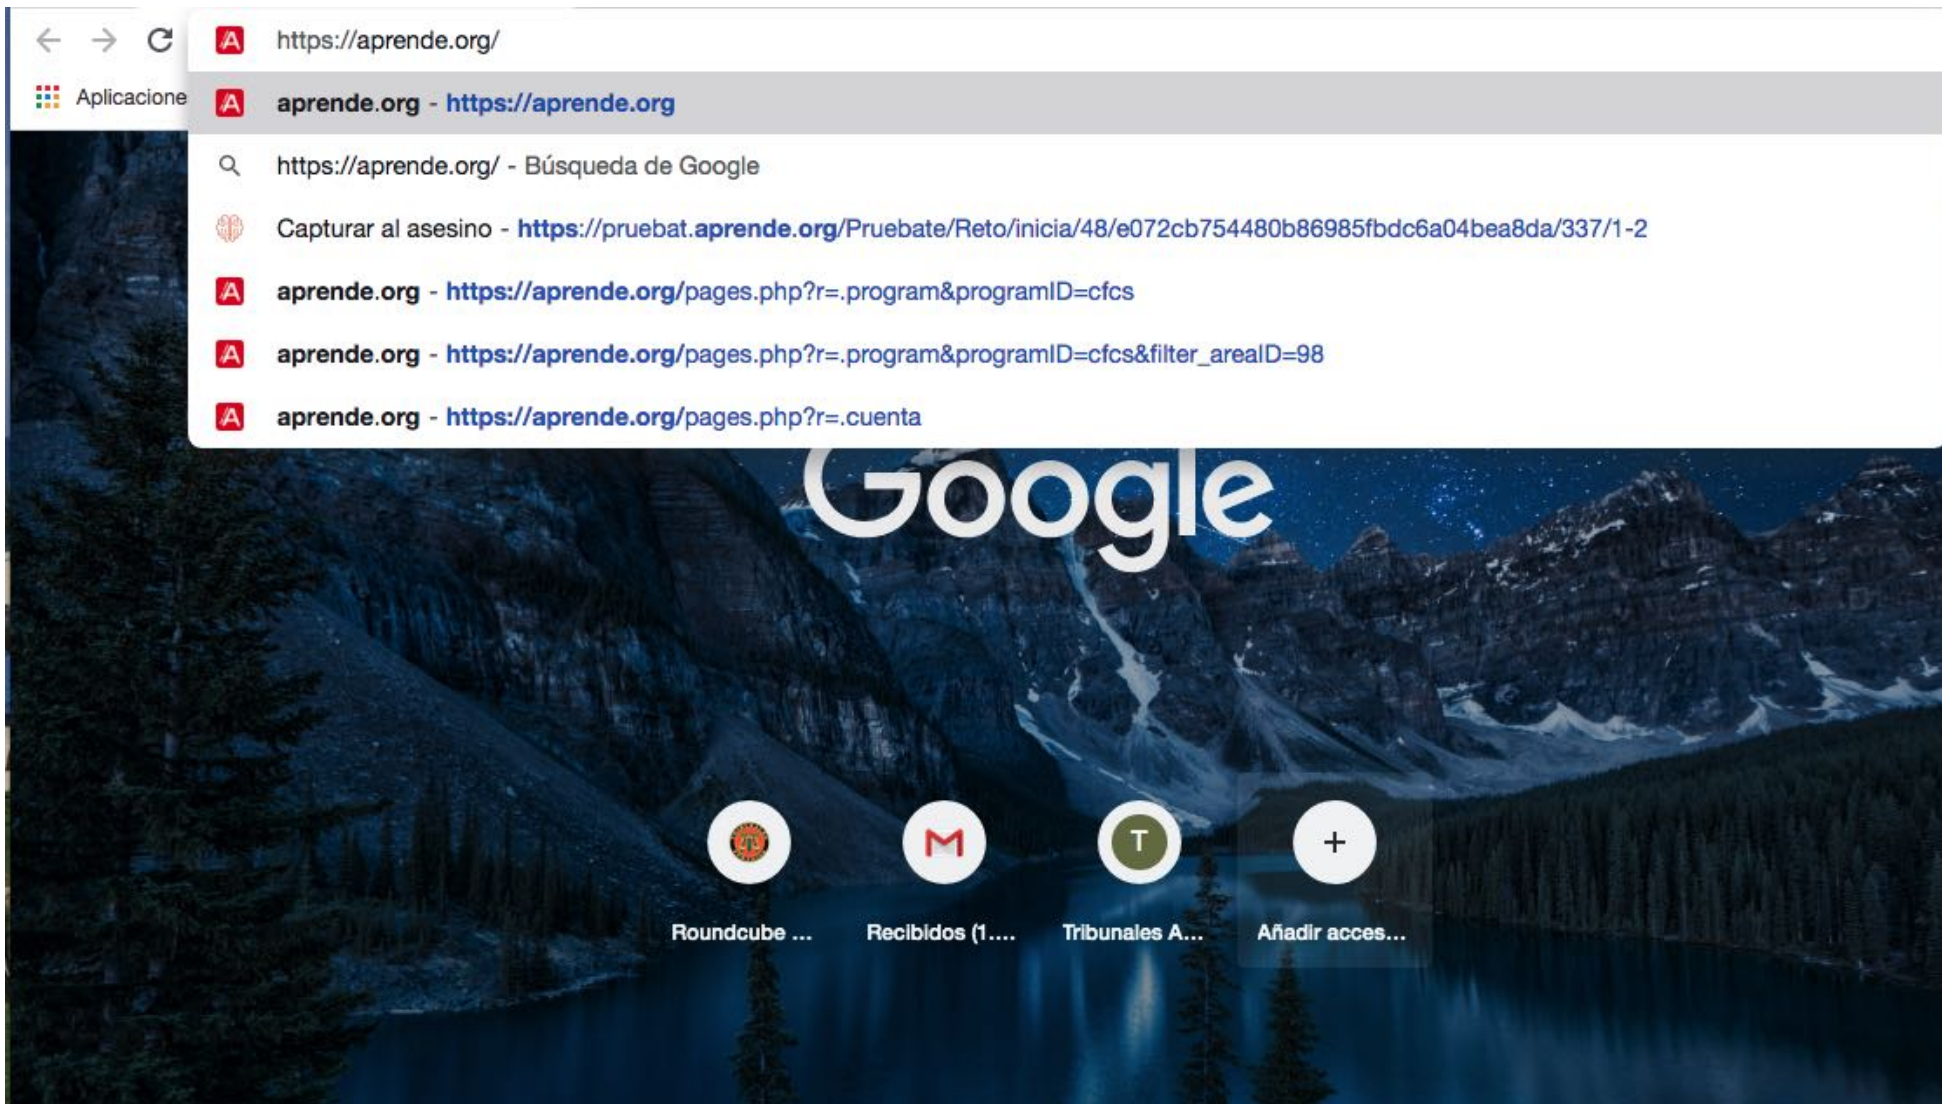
https://aprende.org/

Aplicacione

aprende.org - https://aprende.org

https://aprende.org/ - Búsqueda de Google

Capturar al asesino - https://pruebat.aprende.org/Pruebate/Reto/inicia/48/e072cb754480b86985fbdc6a04bea8da/337/1-2

aprende.org - https://aprende.org/pages.php?r=.program&programID=cfcs

aprende.org - https://aprende.org/pages.php?r=.program&programID=cfcs&filter_areaID=98

aprende.org - https://aprende.org/pages.php?r=.cuenta

Google

Roundcube ...

Recibidos (1....

T

Tribunales A...

+

Añadir acces...